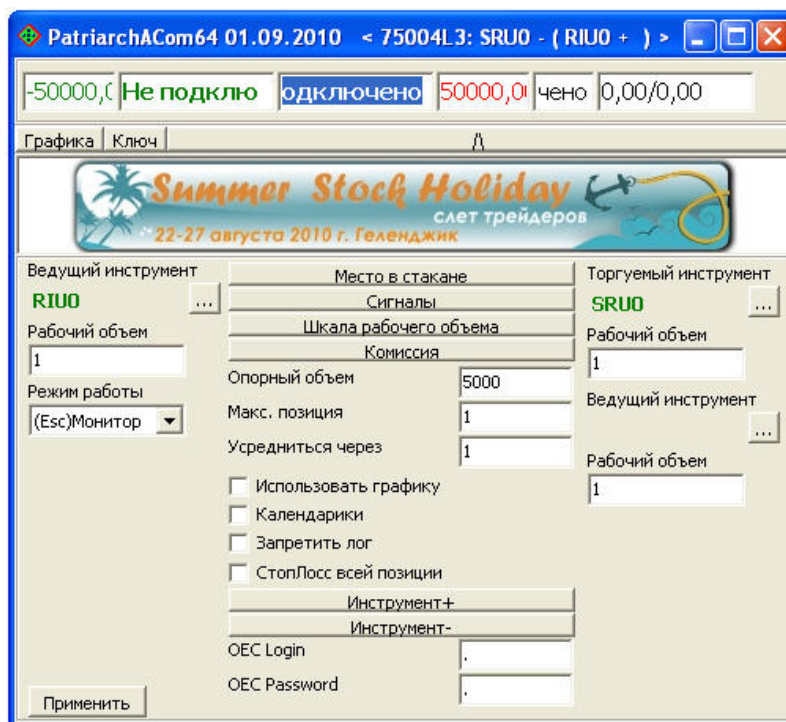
PatriarchACom64 01.09.2010 < 75004L3: SRU0 - ( RIU0 + ) >

-50000,( Не подклю одключено 50000,0 чено 0,00/0,00

Графика Ключ /\

Summer Stock Holiday
слет трейдеров
22-27 августа 2010 г. Геленджик

Ведущий инструмент
RIU0 ...
Рабочий объем
1
Режим работы
(Esc)Монитор

Место в стакане
Сигналы
Шкала рабочего объема
Комиссия
Опорный объем 5000
Макс. позиция 1
Усредниться через 1
Использовать графику
Календарики
Запретить лог
СтопЛосс всей позиции
Инструмент+
Инструмент-
OEC Login .
OEC Password .

Торгуемый инструмент
SRU0 ...
Рабочий объем
1
Ведущий инструмент
...
Рабочий объем
1

Применить